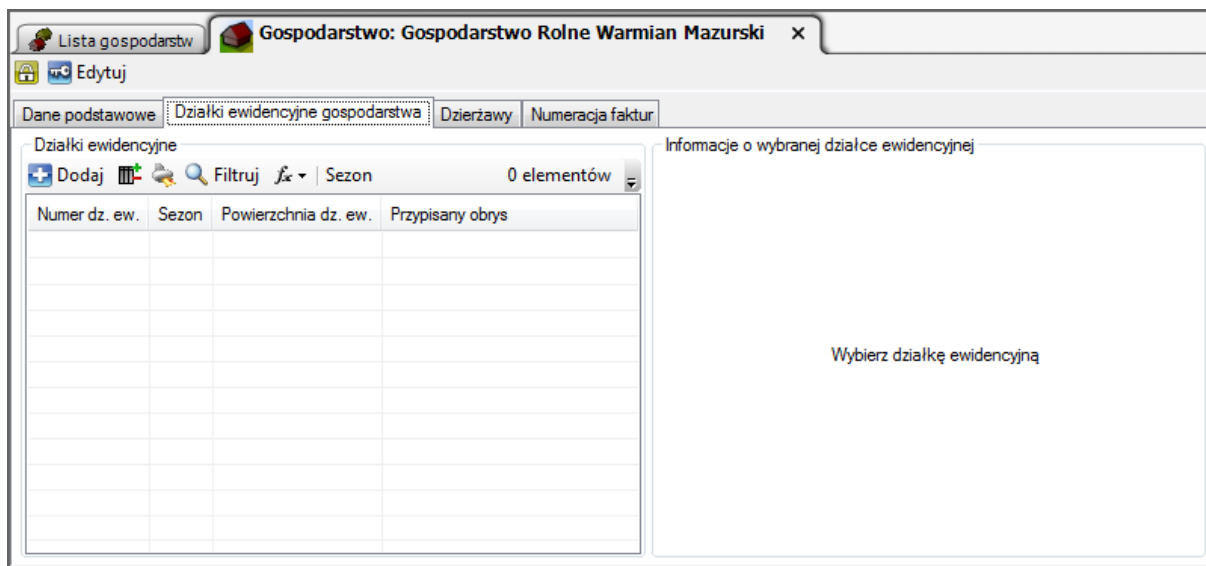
Lista gospodarstw | Gospodarstwo: Gospodarstwo Rolne Warmian Mazurski ×

Edytuj

Dane podstawowe | Działki ewidencyjne gospodarstwa | Dzierżawy | Numeracja faktur

Działki ewidencyjne

Dodaj | Filtruj | $f_x$ | Sezon | 0 elementów

| Numer dz. ew. | Sezon | Powierzchnia dz. ew. | Przypisany obrys |
|---|---|---|---|

Informacje o wybranej działce ewidencyjnej

Wybierz działkę ewidencyjną